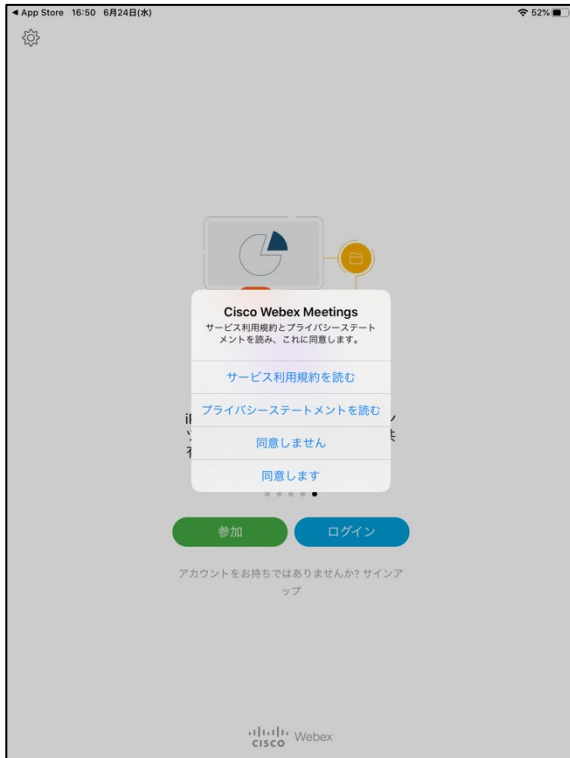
◀ App Store 16:50 6月24日(水)

52%

Cisco Webex Meetings
サービス利用規約とプライバシーステートメントを読み、これに同意します。

サービス利用規約を読む

プライバシーステートメントを読む

同意しません

同意します

参加

ログイン

アカウントをお持ちではありませんか? サインアップ

cisco Webex